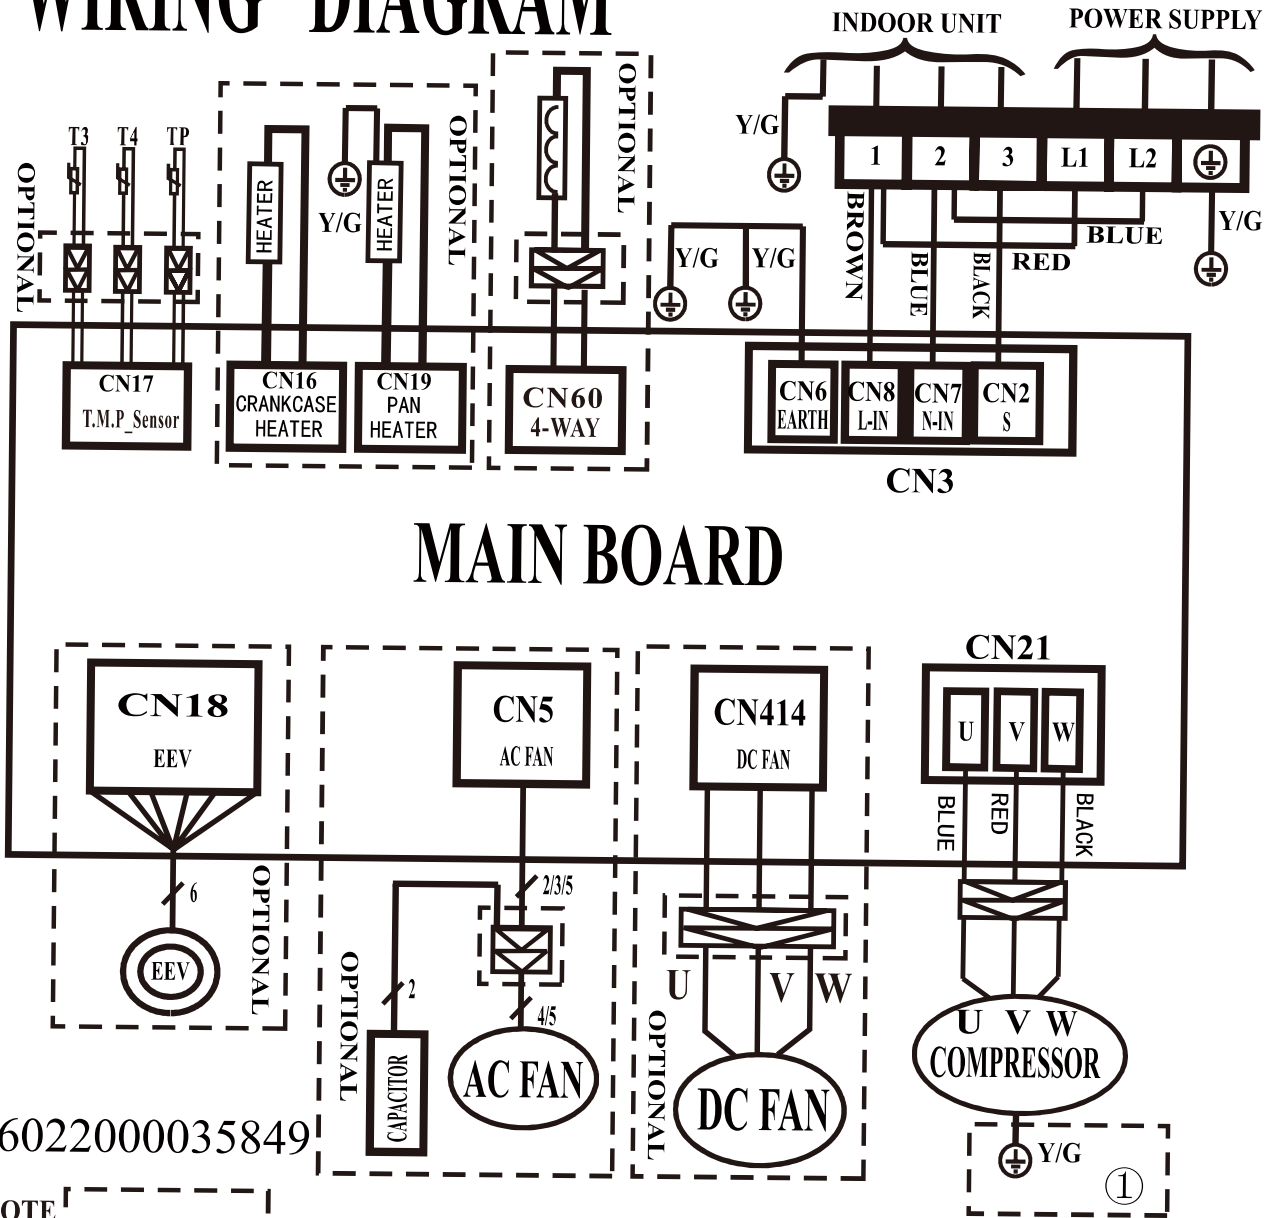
WIRING DIAGRAM

INDOOR UNIT
POWER SUPPLY
Y/G
1 2 3 L1 L2
Y/G
BROWN
BLUE
BLACK
RED
BLUE

OPTIONAL
T3 T4 TP
HEATER
Y/G
HEATER
OPTIONAL
OPTIONAL
Y/G Y/G

CN17
T.M.P_Sensor
CN16
CRANKCASE
HEATER
CN19
PAN
HEATER
CN60
4-WAY
CN6
EARTH
CN8
L-IN
CN7
N-IN
CN2
S
CN3

MAIN BOARD

CN18
EEV
CN5
AC FAN
CN414
DC FAN
CN21
U V W
BLUE RED BLACK

6
EEV
OPTIONAL
OPTIONAL
2
2/3/5
4/5
CAPACITOR
AC FAN
U V W
OPTIONAL
DC FAN
U V W
COMPRESSOR
Y/G
①

6022000035849
OTE